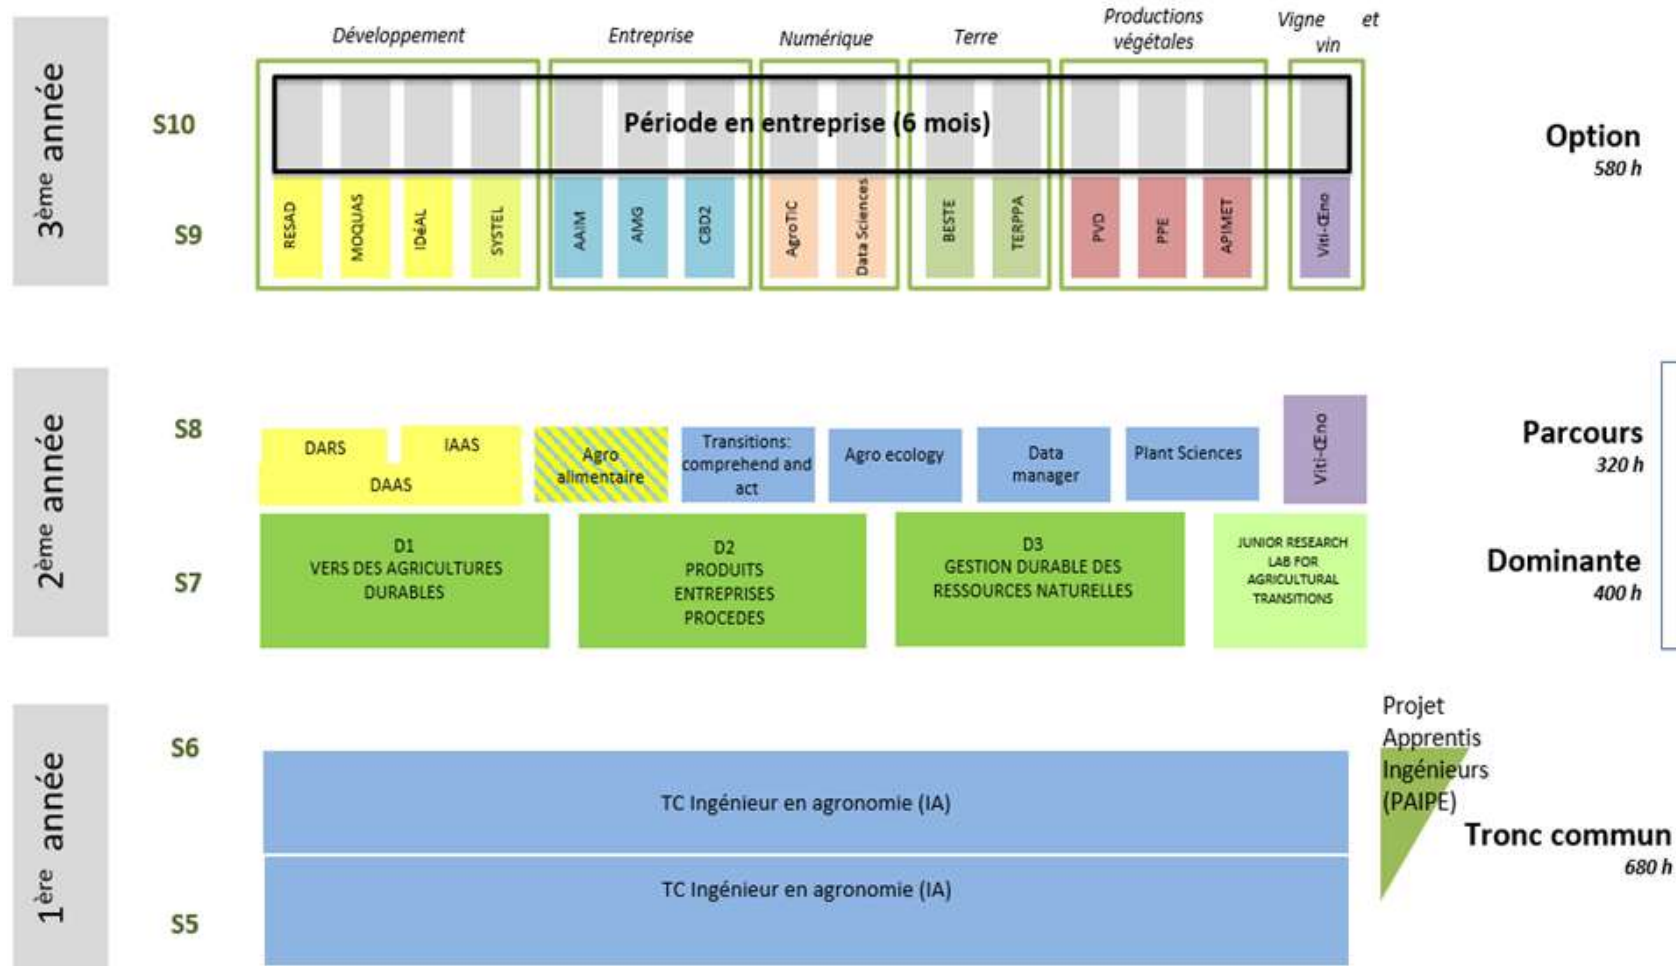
3ème année

S10

S9

Développement

Entreprise

Numérique

Terre

Productions végétales

Vigne et vin

Période en entreprise (6 mois)

RESAD

MOQUAS

IDéAL

SYSTEL

AAIM

AMG

CBD2

AgroTIC

Data Sciences

BESTE

TERPPA

PVD

PPE

APIMET

Viti-Œno

Option
580 h

2ème année

S8

S7

DARS

IAAS

DAAS

Agro alimentaire

Transitions: comprehend and act

Agro ecology

Data manager

Plant Sciences

Viti-Œno

Parcours
320 h

D1
VERS DES AGRICULTURES DURABLES

D2
PRODUITS ENTREPRISES PROCEDES

D3
GESTION DURABLE DES RESSOURCES NATURELLES

JUNIOR RESEARCH LAB FOR AGRICULTURAL TRANSITIONS

Dominante
400 h

1ère année

S6

S5

TC Ingénieur en agronomie (IA)

TC Ingénieur en agronomie (IA)

Projet Apprentis Ingénieurs (PAIPE)

Tronc commun
680 h